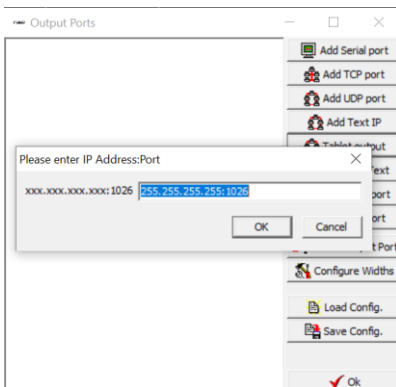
Output Ports

Add Serial port
Add TCP port
Add UDP port
Add Text IP
Tablet output
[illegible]ext
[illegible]port
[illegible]ort
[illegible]t Port
Configure Widths
Load Config.
Save Config.
Ok

Please enter IP Address:Port
xxx.xxx.xxx.xxx:1026 255.255.255.255:1026
OK
Cancel